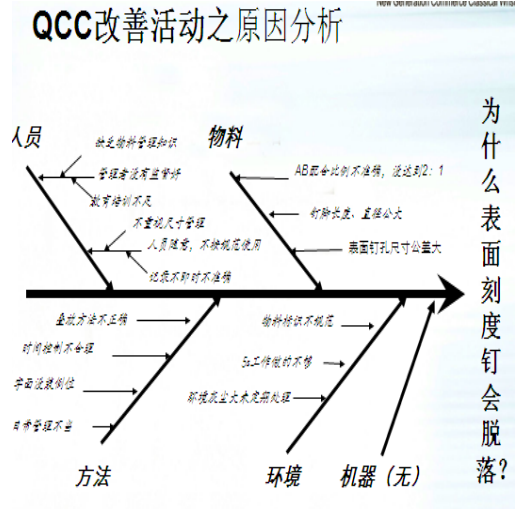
QCC改善活动之原因分析

New Generation Commerce Classical Wisdom

人员

缺乏物料管理知识

管理者没有监督好

教育培训不足

不重视尺寸管理

人员随意，不按规范使用

记录不即时不准确

物料

AB胶合比例不准确，没达到2：1

钉脚长度，直径公大

表面钉孔尺寸公差大

为什么表面刻度钉会脱落?

叠放方法不正确

时间控制不合理

半固没有侧位

日常管理不当

方法

物料标识不规范

5s工作做的不够

环境

环境灰尘太大未能及时处理

机器（无）